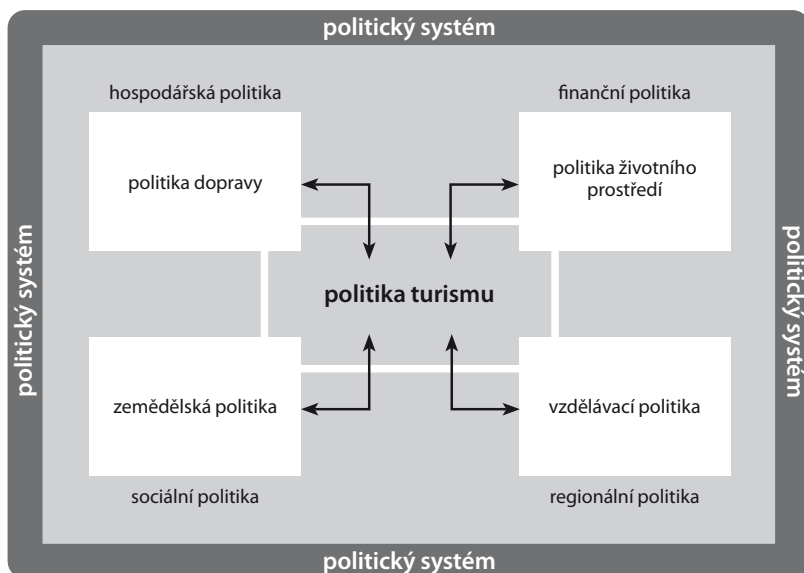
politický systém

hospodářská politika

finanční politika

politika dopravy

politika životního prostředí

politický systém

politika turismu

politický systém

zemědělská politika

vzdělávací politika

sociální politika

regionální politika

politický systém